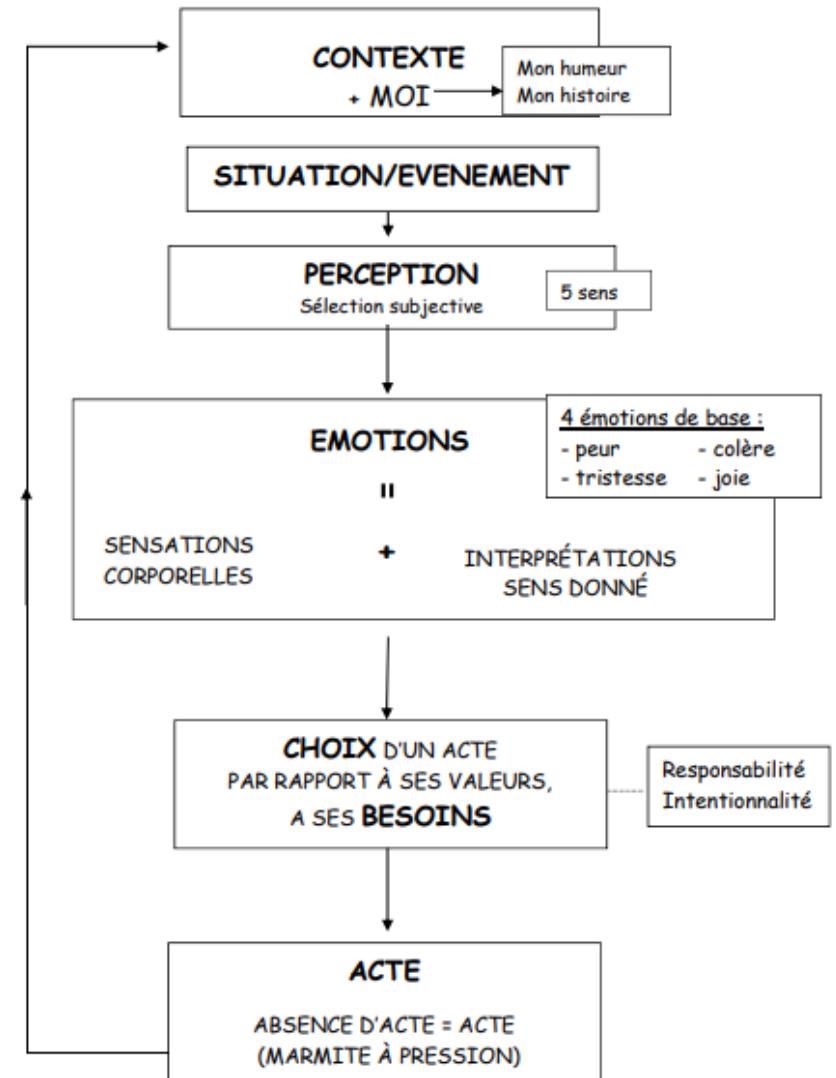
CONTEXTE
+ MOI

Mon humeur
Mon histoire

SITUATION/EVENEMENT

PERCEPTION
Sélection subjective

5 sens

EMOTIONS
=
SENSATIONS CORPORELLES
+
INTERPRÉTATIONS SENS DONNÉ

4 émotions de base :
- peur
- colère
- tristesse
- joie

CHOIX D'UN ACTE PAR RAPPORT À SES VALEURS, A SES BESOINS

Responsabilité
Intentionnalité

ACTE
ABSENCE D'ACTE = ACTE
(MARMITE À PRESSION)